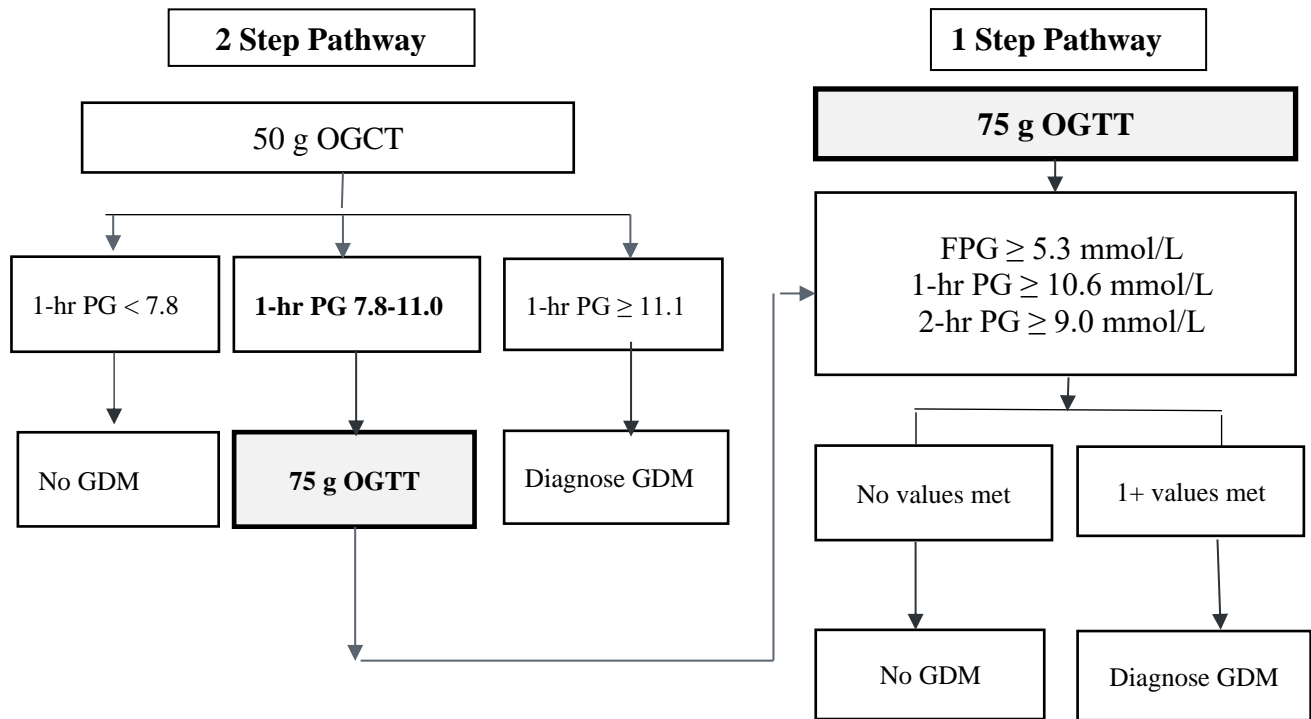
2 Step Pathway

50 g OGCT

1-hr PG < 7.8

1-hr PG 7.8-11.0

1-hr PG $\geq$ 11.1

No GDM

75 g OGTT

Diagnose GDM

1 Step Pathway

75 g OGTT

FPG $\geq$ 5.3 mmol/L
1-hr PG $\geq$ 10.6 mmol/L
2-hr PG $\geq$ 9.0 mmol/L

No values met

1+ values met

No GDM

Diagnose GDM